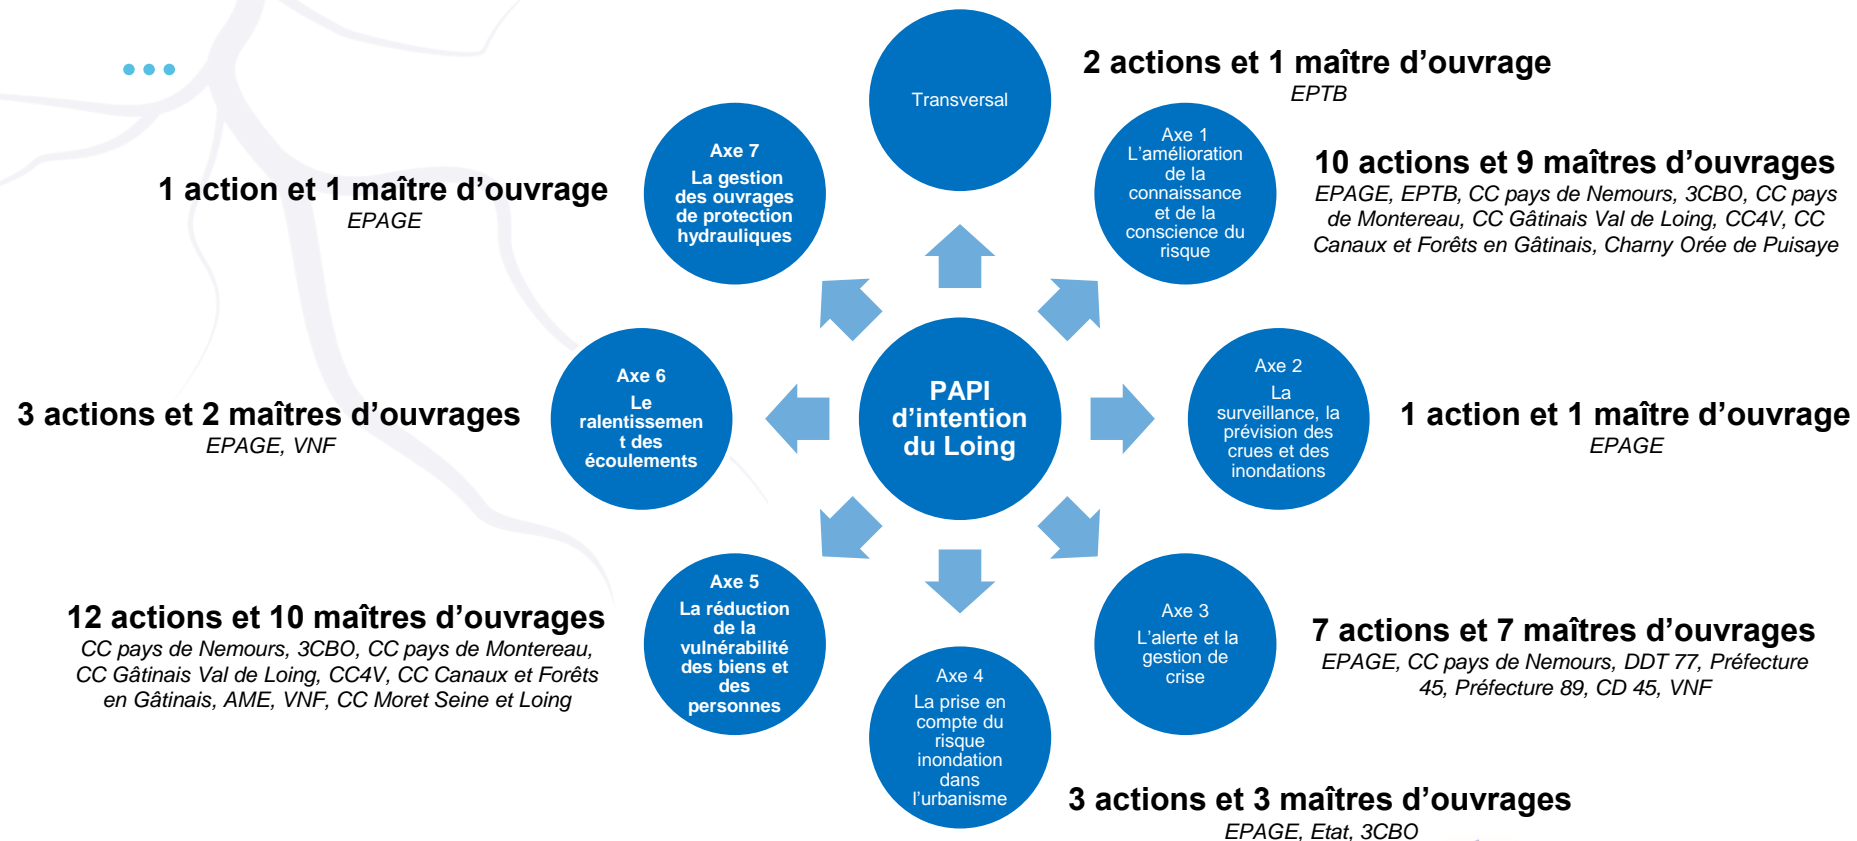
Transversal

2 actions et 1 maître d'ouvrage
EPTB

Axe 7
La gestion des ouvrages de protection hydrauliques

1 action et 1 maître d'ouvrage
EPAGE

Axe 1
L'amélioration de la connaissance et de la conscience du risque

10 actions et 9 maîtres d'ouvrages
EPAGE, EPTB, CC pays de Nemours, 3CBO, CC pays de Montereau, CC Gâtinais Val de Loing, CC4V, CC Canaux et Forêts en Gâtinais, Charny Orée de Puisaye

PAPI d'intention du Loing

Axe 6
Le ralentissement des écoulements

3 actions et 2 maîtres d'ouvrages
EPAGE, VNF

Axe 2
La surveillance, la prévision des crues et des inondations

1 action et 1 maître d'ouvrage
EPAGE

Axe 5
La réduction de la vulnérabilité des biens et des personnes

12 actions et 10 maîtres d'ouvrages
CC pays de Nemours, 3CBO, CC pays de Montereau, CC Gâtinais Val de Loing, CC4V, CC Canaux et Forêts en Gâtinais, AME, VNF, CC Moret Seine et Loing

Axe 3
L'alerte et la gestion de crise

7 actions et 7 maîtres d'ouvrages
EPAGE, CC pays de Nemours, DDT 77, Préfecture 45, Préfecture 89, CD 45, VNF

Axe 4
La prise en compte du risque inondation dans l'urbanisme

3 actions et 3 maîtres d'ouvrages
EPAGE, Etat, 3CBO